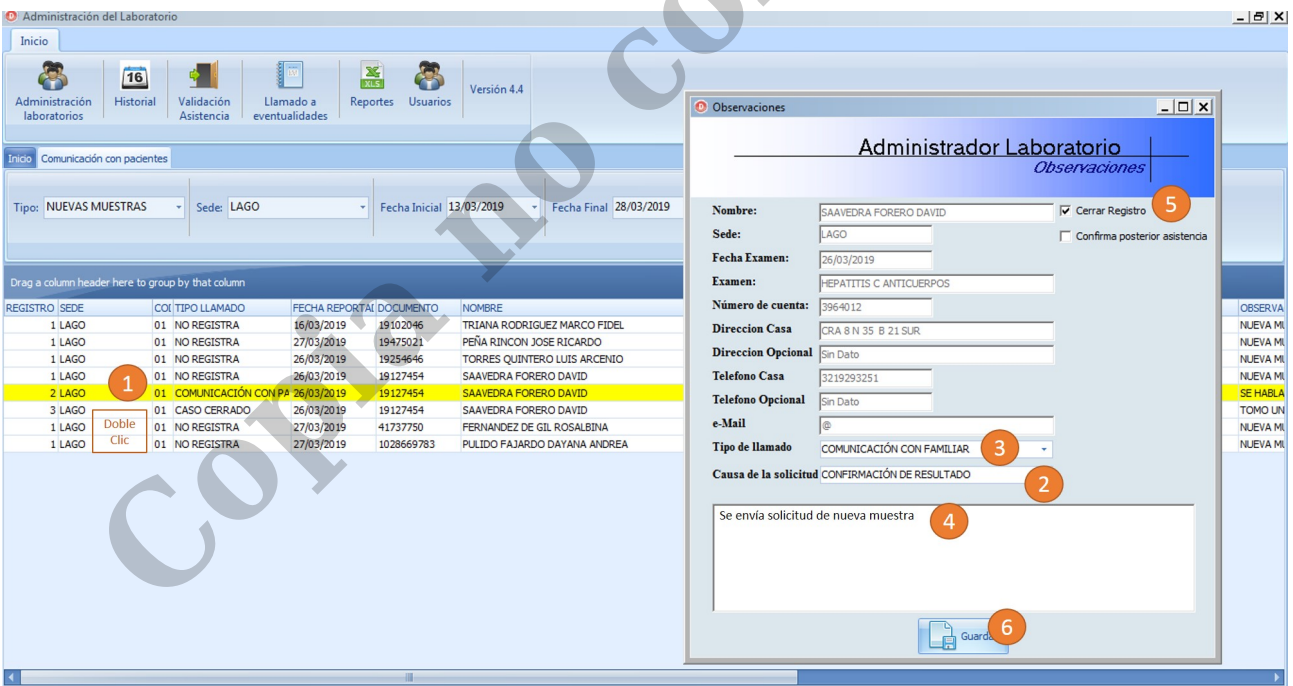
Administración del Laboratorio

Inicio

Administración laboratorios | Historial | Validación Asistencia | Llamado a eventualidades | Reportes | Usuarios | Versión 4.4

Inicio | Comunicación con pacientes

Tipo: NUEVAS MUESTRAS | Sede: LAGO | Fecha Inicial 13/03/2019 | Fecha Final 28/03/2019

Drag a column header here to group by that column

| REGISTRO | SEDE | COI | TIPO LLAMADO | FECHA REPORTA | DOCUMENTO | NOMBRE | OBSERVA |
|---|---|---|---|---|---|---|---|
| 1 | LAGO | 01 | NO REGISTRA | 16/03/2019 | 19102046 | TRIANA RODRIGUEZ MARCO FIDEL | NUEVA MU |
| 1 | LAGO | 01 | NO REGISTRA | 27/03/2019 | 19475021 | PEÑA RINCON JOSE RICARDO | NUEVA MU |
| 1 | LAGO | 01 | NO REGISTRA | 26/03/2019 | 19254646 | TORRES QUINTERO LUIS ARCENIO | NUEVA MU |
| 1 | LAGO | 01 | NO REGISTRA | 26/03/2019 | 19127454 | SAAVEDRA FORERO DAVID | NUEVA MU |
| 2 | LAGO | 01 | COMUNICACIÓN CON PA | 26/03/2019 | 19127454 | SAAVEDRA FORERO DAVID | SE HABLA |
| 3 | LAGO | 01 | CASO CERRADO | 26/03/2019 | 19127454 | SAAVEDRA FORERO DAVID | TOMO UN |
| 1 | LAGO | 01 | NO REGISTRA | 27/03/2019 | 41737750 | FERNANDEZ DE GIL ROSALBINA | NUEVA MU |
| 1 | LAGO | 01 | NO REGISTRA | 27/03/2019 | 1028669783 | PULIDO FAJARDO DAYANA ANDREA | NUEVA MU |

1 Doble Clic

Observaciones

Administrador Laboratorio
Observaciones

Nombre: SAAVEDRA FORERO DAVID
Sede: LAGO
Fecha Examen: 26/03/2019
Examen: HEPATITIS C ANTICUERPOS
Número de cuenta: 3964012
Direccion Casa: CRA 8 N 35 B 21 SUR
Direccion Opcional: Sin Dato
Telefono Casa: 3219293251
Telefono Opcional: Sin Dato
e-Mail: @
Tipo de llamado: COMUNICACIÓN CON FAMILIAR 3
Causa de la solicitud: CONFIRMACIÓN DE RESULTADO 2

☑ Cerrar Registro 5
☐ Confirma posterior asistencia

Se envía solicitud de nueva muestra 4

Guarda 6

Copia no co